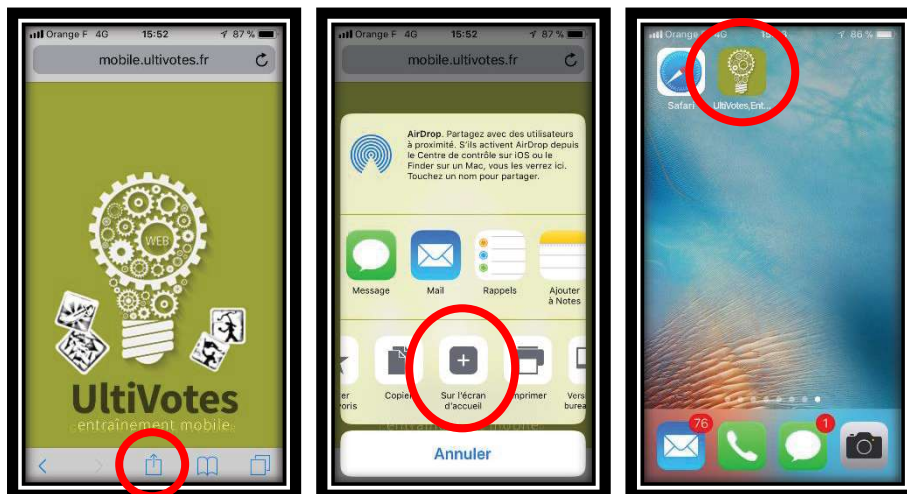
Orange F 4G 15:52 87 %

mobile.ultivotes.fr

WEB

UltiVotes

entraînement mobile

Orange F 4G 15:52 87 %

mobile.ultivotes.fr

AirDrop. Partagez avec des utilisateurs à proximité. S'ils activent AirDrop depuis le Centre de contrôle sur iOS ou le Finder sur un Mac, vous les verrez ici. Touchez un nom pour partager.

Message

Mail

Rappels

Ajouter à Notes

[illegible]er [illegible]oris

Copier

Sur l'écran d'accueil

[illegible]mprimer

Vers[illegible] burea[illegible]

Annuler

Orange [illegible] 4G 15:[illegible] 86 %

Safari

UltiVotes,Ent...

76

1